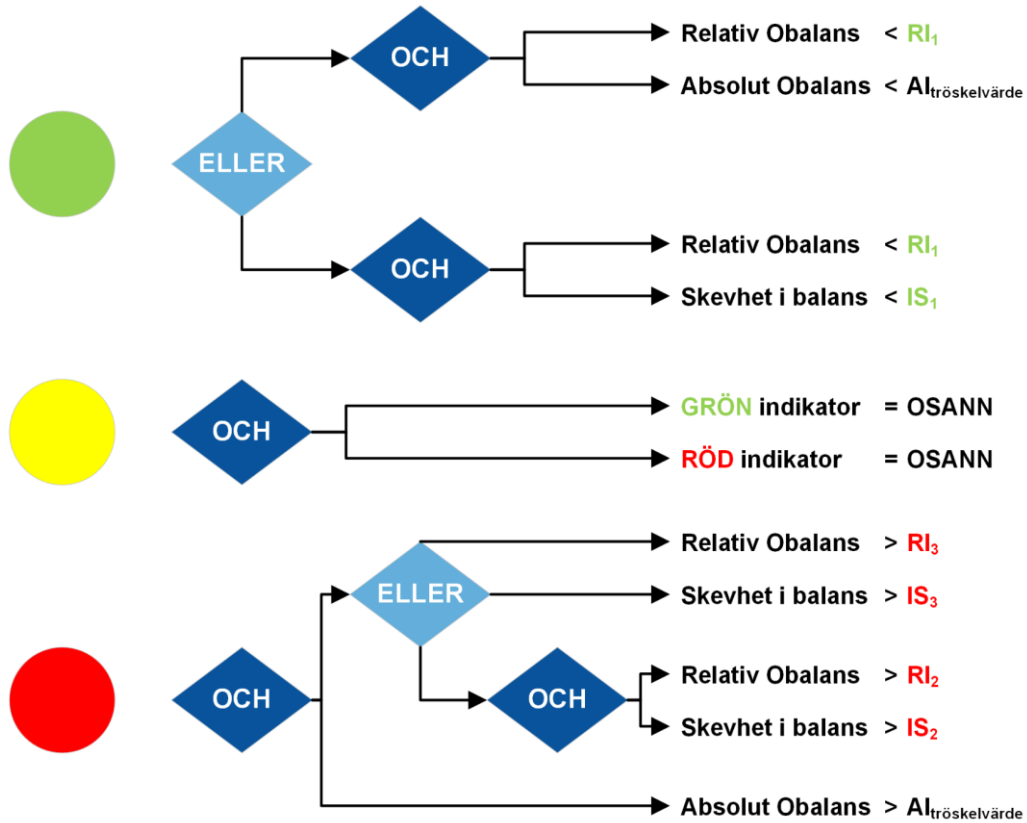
ELLER

OCH

Relativ Obalans $< RI_1$

Absolut Obalans $< AI_{\text{tröskelvärde}}$

OCH

Relativ Obalans $< RI_1$

Skevhet i balans $< IS_1$

OCH

GRÖN indikator = OSANN

RÖD indikator = OSANN

OCH

ELLER

Relativ Obalans $> RI_3$

Skevhet i balans $> IS_3$

OCH

Relativ Obalans $> RI_2$

Skevhet i balans $> IS_2$

Absolut Obalans $> AI_{\text{tröskelvärde}}$